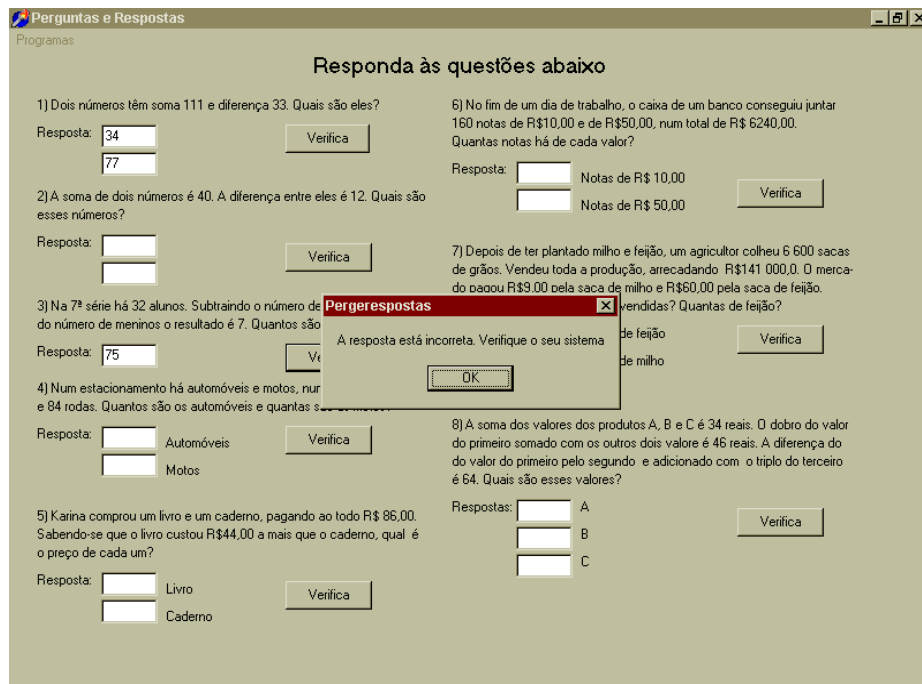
Perguntas e Respostas

Programas

Responda às questões abaixo

1) Dois números têm soma 111 e diferença 33. Quais são eles?

Resposta: 34

77

Verifica

2) A soma de dois números é 40. A diferença entre eles é 12. Quais são esses números?

Resposta:

Verifica

3) Na 7ª série há 32 alunos. Subtraindo o número de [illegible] do número de meninos o resultado é 7. Quantos são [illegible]

Resposta: 75

Ve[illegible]

4) Num estacionamento há automóveis e motos, num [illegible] e 84 rodas. Quantos são os automóveis e quantas s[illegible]

Resposta: Automóveis

Motos

Verifica

5) Karina comprou um livro e um caderno, pagando ao todo R$ 86,00. Sabendo-se que o livro custou R$44,00 a mais que o caderno, qual é o preço de cada um?

Resposta: Livro

Caderno

Verifica

6) No fim de um dia de trabalho, o caixa de um banco conseguiu juntar 160 notas de R$10,00 e de R$50,00, num total de R$ 6240,00. Quantas notas há de cada valor?

Resposta: Notas de R$ 10,00

Notas de R$ 50,00

Verifica

7) Depois de ter plantado milho e feijão, um agricultor colheu 6 600 sacas de grãos. Vendeu toda a produção, arrecadando R$141 000,0. O mercado pagou R$9,00 pela saca de milho e R$60,00 pela saca de feijão. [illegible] vendidas? Quantas de feijão?

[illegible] de feijão

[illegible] de milho

Verifica

Pergerespostas

A resposta está incorreta. Verifique o seu sistema

OK

8) A soma dos valores dos produtos A, B e C é 34 reais. O dobro do valor do primeiro somado com os outros dois valore é 46 reais. A diferença do do valor do primeiro pelo segundo e adicionado com o triplo do terceiro é 64. Quais são esses valores?

Respostas: A

B

C

Verifica